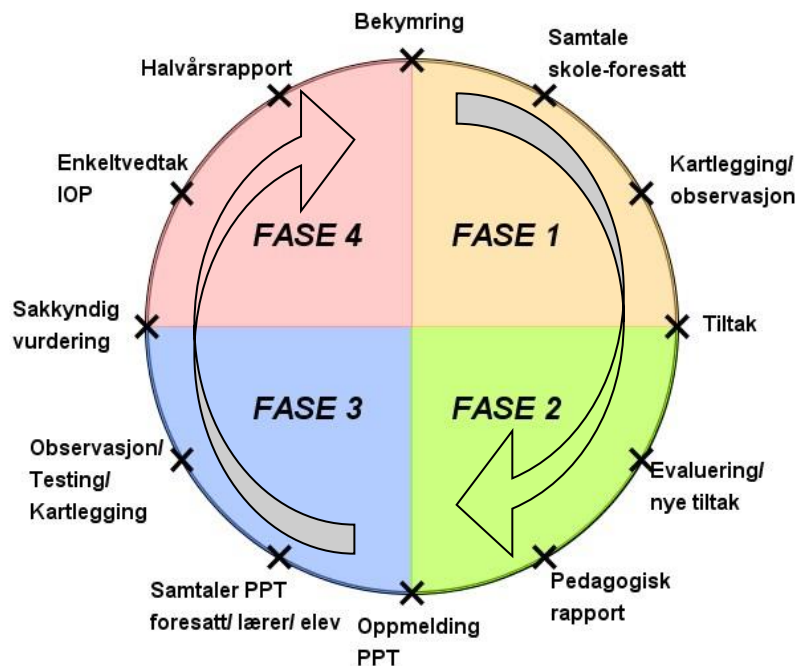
Bekymring

Samtale skole-foresatt

Kartlegging/ observasjon

Tiltak

Evaluering/ nye tiltak

Pedagogisk rapport

Oppmelding PPT

Samtaler PPT foresatt/ lærer/ elev

Observasjon/ Testing/ Kartlegging

Sakkyndig vurdering

Enkeltvedtak IOP

Halvårsrapport

FASE 4

FASE 1

FASE 3

FASE 2